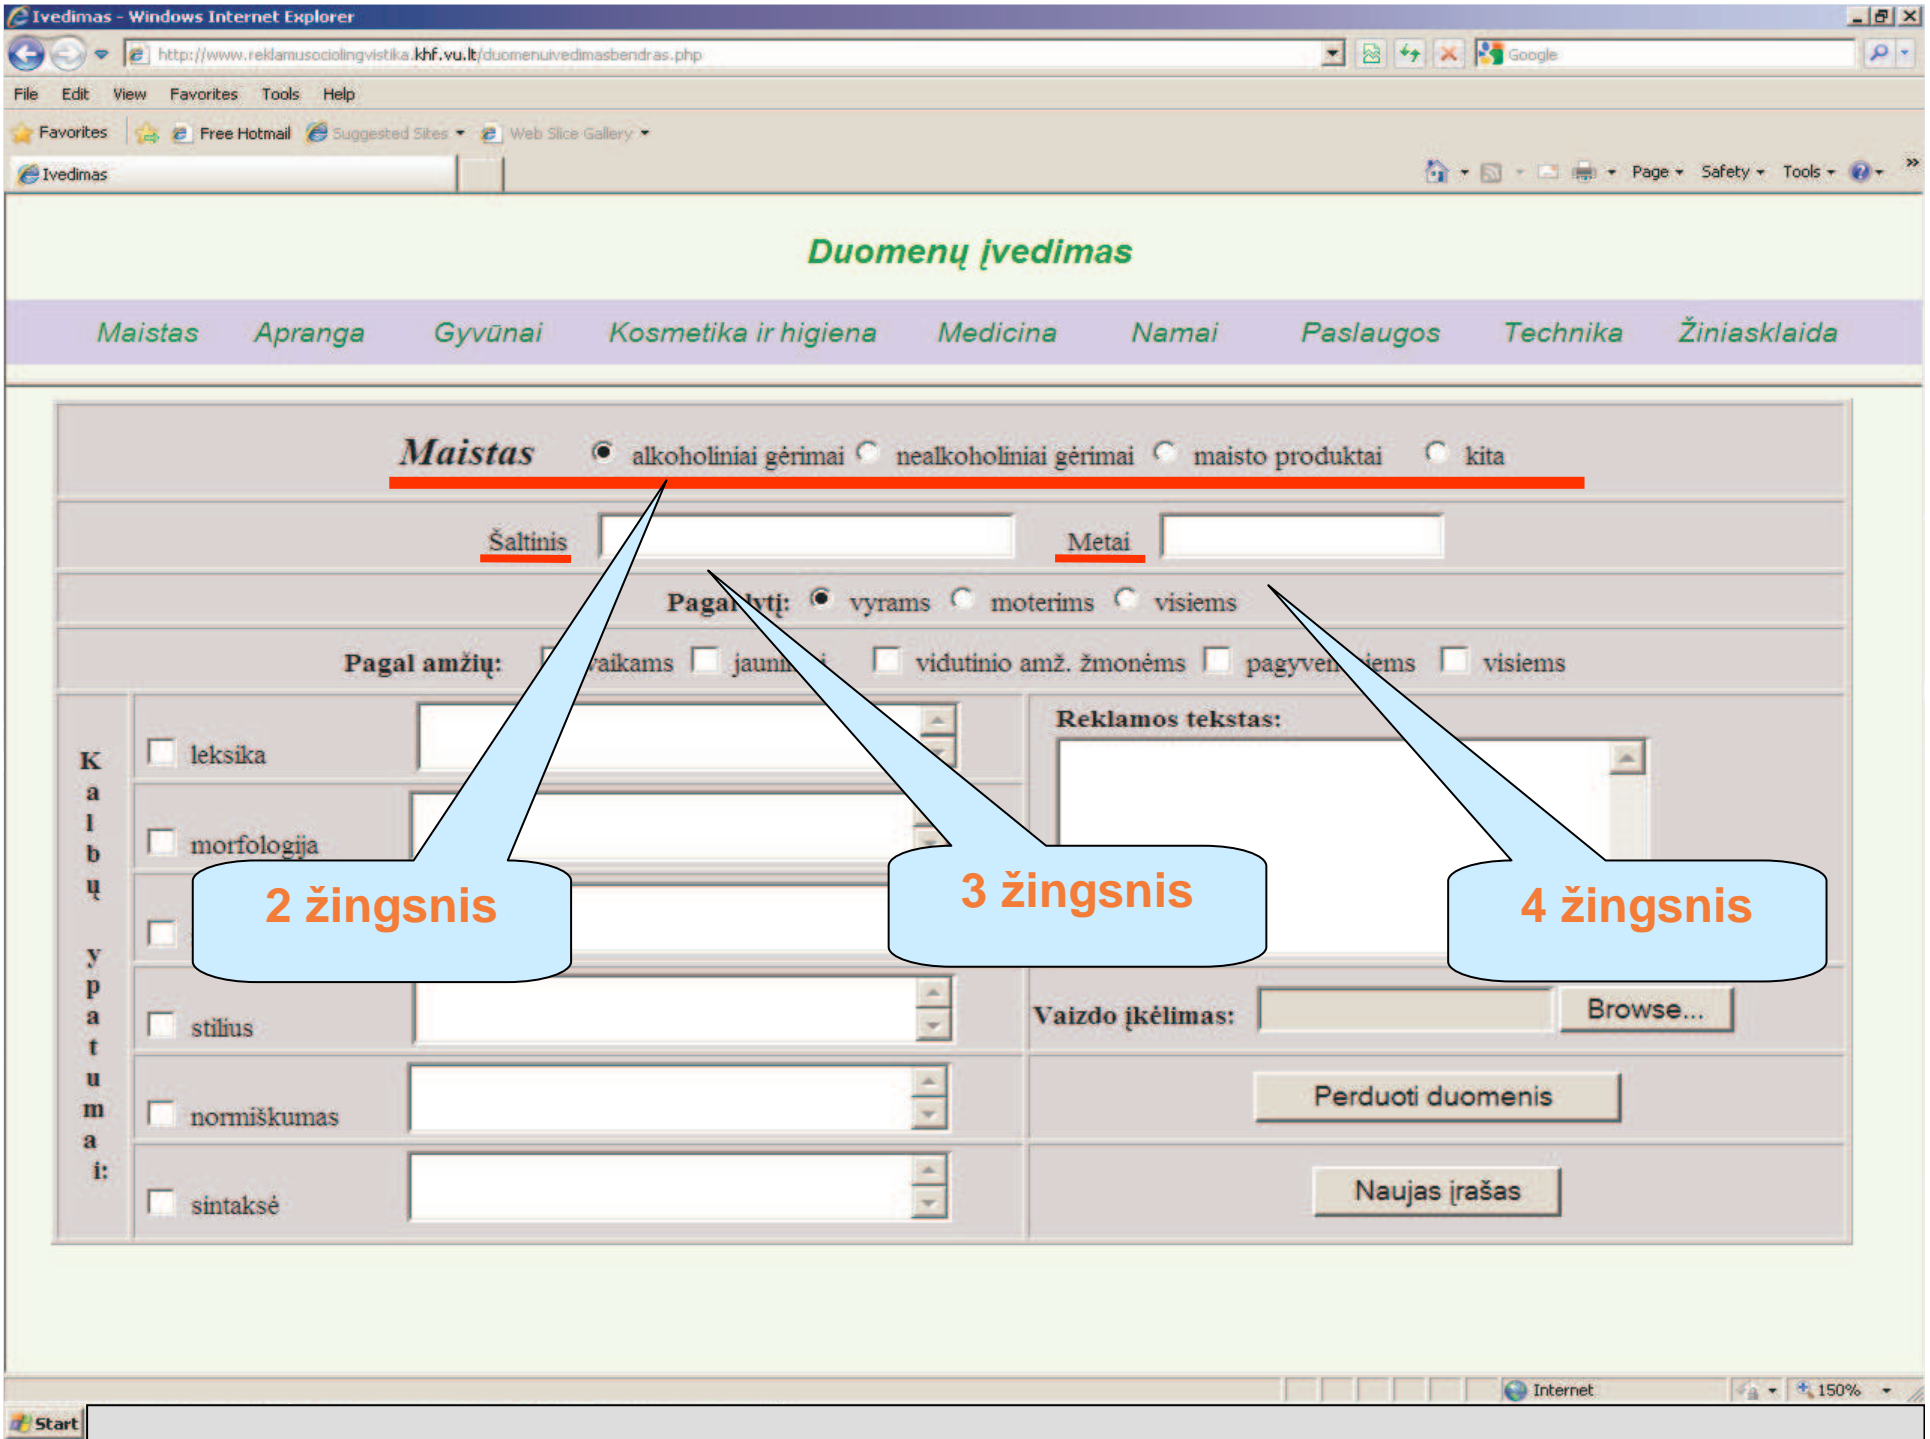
Ivedimas - Windows Internet Explorer

http://www.reklamusociolingvistika.khf.vu.lt/duomenuivedimasbendras.php

Google

File Edit View Favorites Tools Help

Favorites Free Hotmail Suggested Sites Web Slice Gallery

Ivedimas

Page Safety Tools

Duomenų įvedimas

Maistas Apranga Gyvūnai Kosmetika ir higiena Medicina Namai Paslaugos Technika Žiniasklaida

Maistas alkoholiniai gėrimai nealkoholiniai gėrimai maisto produktai kita

Šaltinis Metai

Pagal lytį: vyrams moterims visiems

Pagal amžių: vaikams jauniems vidutinio amž. žmonėms pagyvenusiems visiems

Kalbų ypatumai:

leksika

morfologija

stilius

normiškumas

sintaksė

Reklamos tekstas:

Vaizdo įkėlimas: Browse...

Perduoti duomenis

Naujas įrašas

2 žingsnis

3 žingsnis

4 žingsnis

Internet 150%

Start